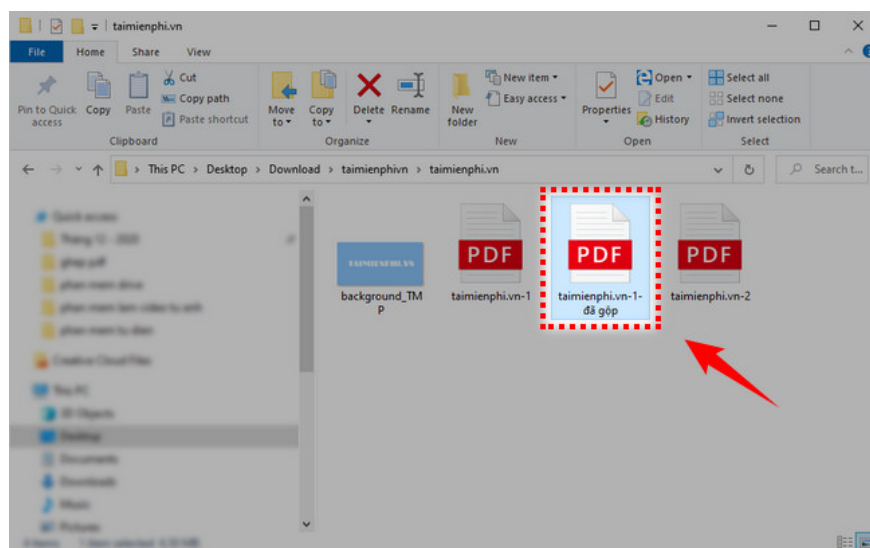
taimienphi.vn

File Home Share View

Pin to Quick access Copy Paste Cut Copy path Paste shortcut
Clipboard

Move to Copy to Delete Rename
Organize

New folder New item Easy access
New

Properties Open Edit History
Open

Select all Select none Invert selection
Select

This PC > Desktop > Download > taimienphivn > taimienphi.vn

Search t...

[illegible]

TAIMIENPHI.VN
background_TMP

PDF
taimienphi.vn-1

PDF
taimienphi.vn-1-đã gộp

PDF
taimienphi.vn-2